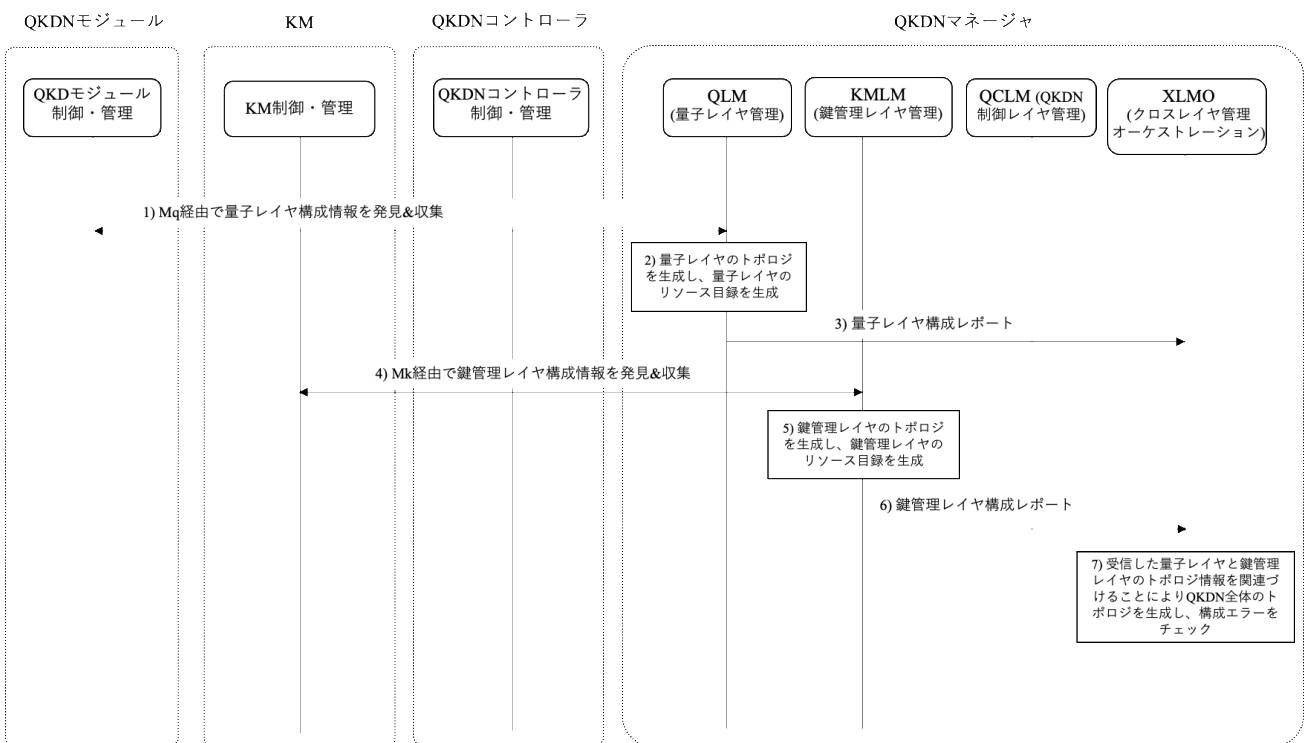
QKDNモジュール

KM

QKDNコントローラ

QKDNマネージャ

QKDモジュール制御・管理

KM制御・管理

QKDNコントローラ制御・管理

QLM (量子レイヤ管理)

KMLM (鍵管理レイヤ管理)

QCLM (QKDN制御レイヤ管理)

XLMO (クロスレイヤ管理オーケストレーション)

1) Mq経由で量子レイヤ構成情報を発見&収集

2) 量子レイヤのトポロジを生成し、量子レイヤのリソース目録を生成

3) 量子レイヤ構成レポート

4) Mk経由で鍵管理レイヤ構成情報を発見&収集

5) 鍵管理レイヤのトポロジを生成し、鍵管理レイヤのリソース目録を生成

6) 鍵管理レイヤ構成レポート

7) 受信した量子レイヤと鍵管理レイヤのトポロジ情報を関連づけることによりQKDN全体のトポロジを生成し、構成エラーをチェック